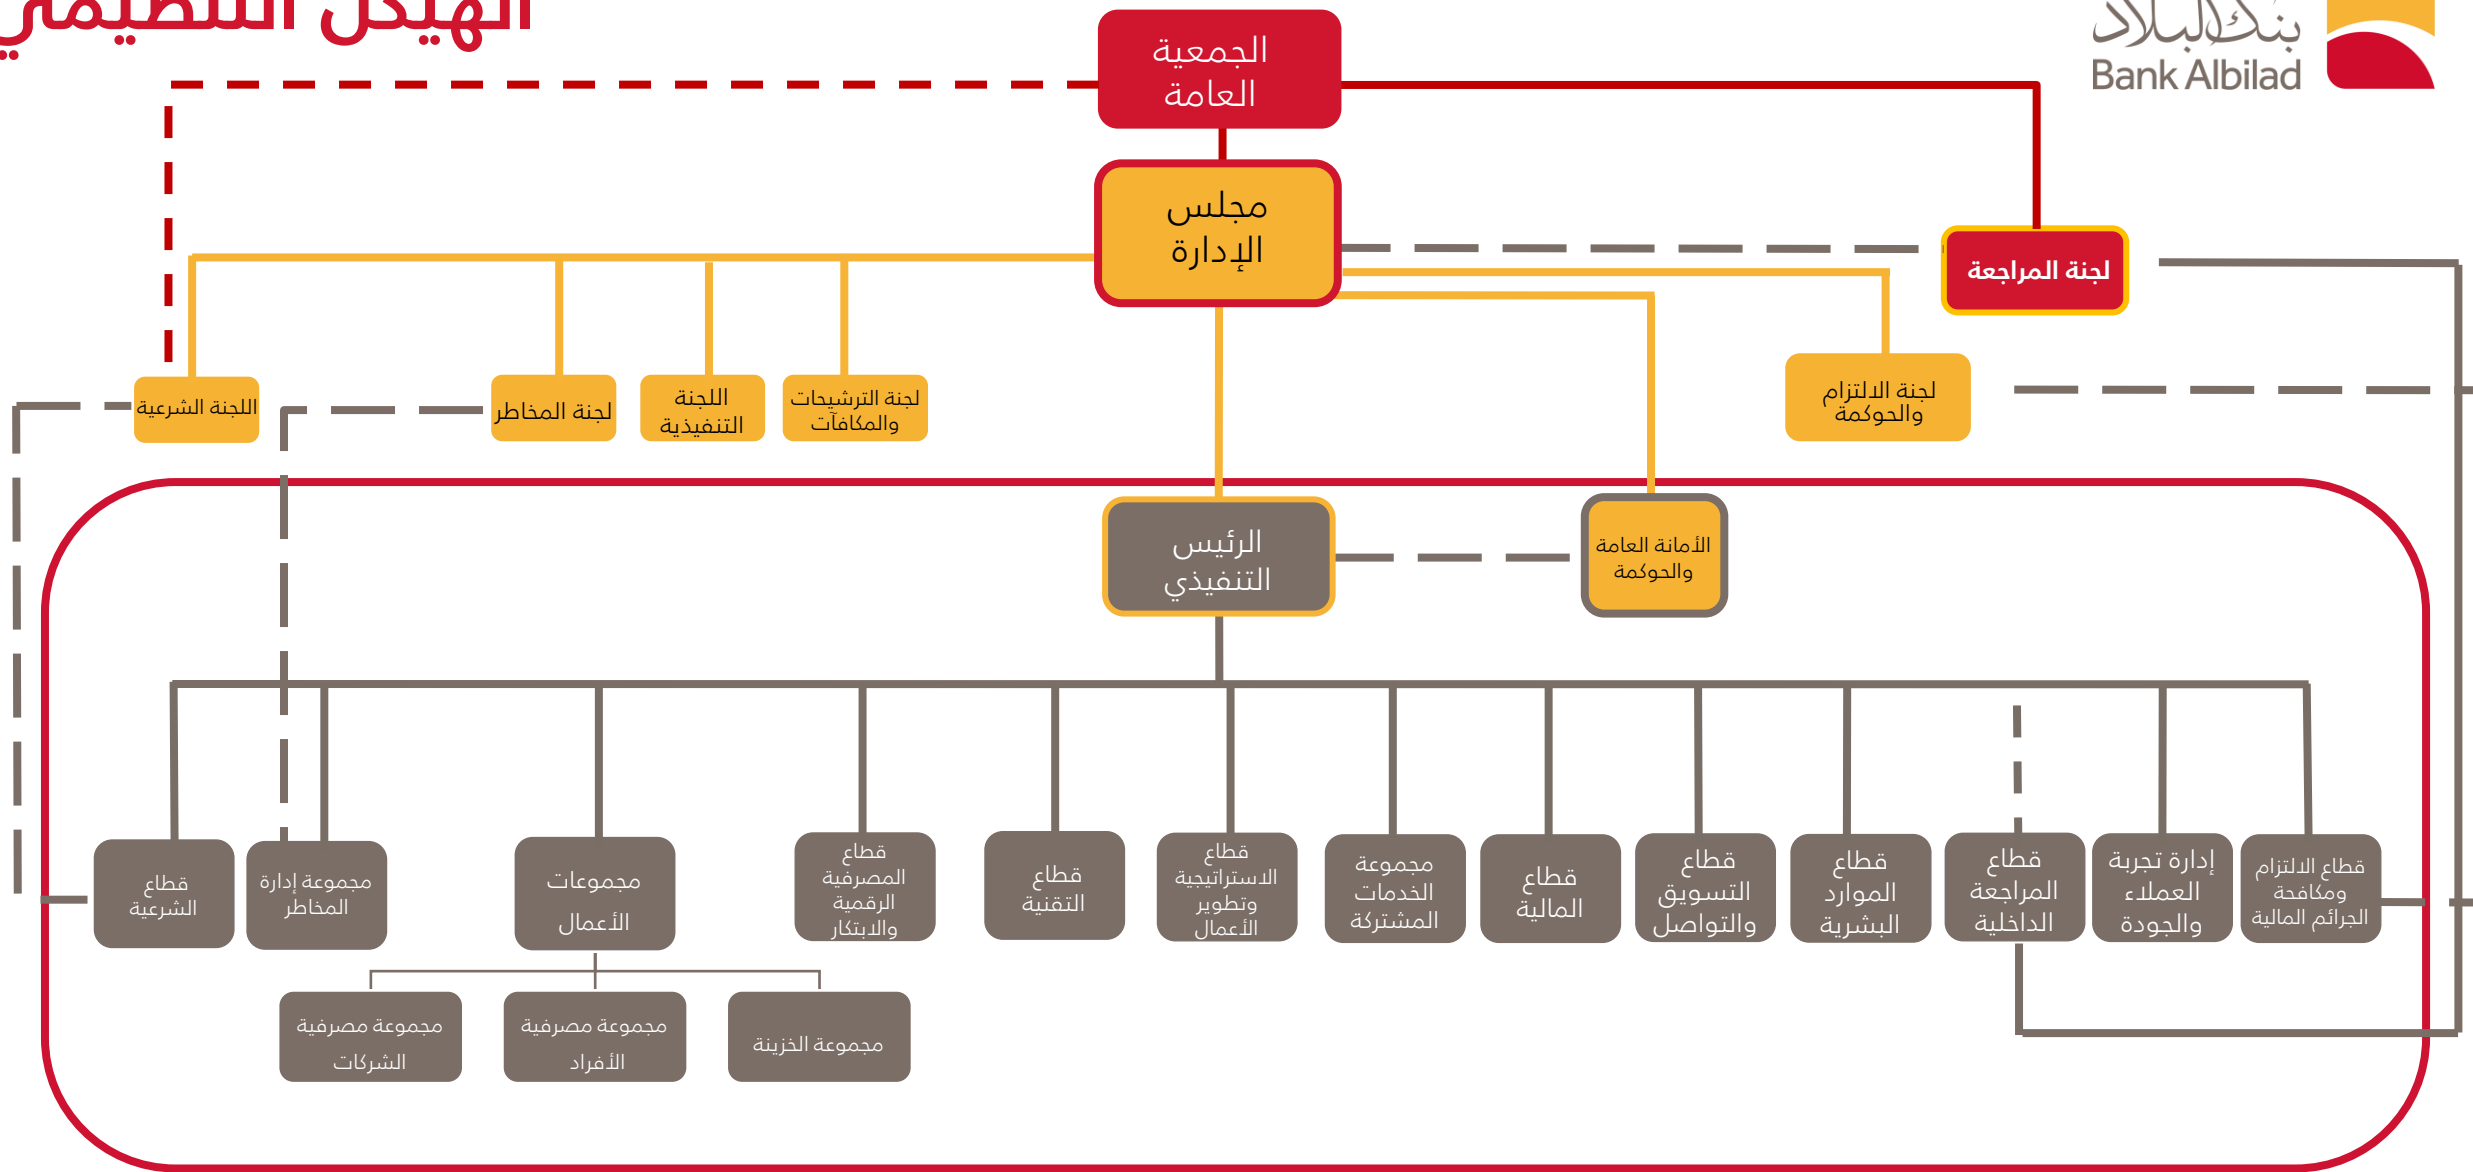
الهيكل التنظيمي

بنك البلاد
Bank Albilad

الجمعية العامة

مجلس الإدارة

لجنة المراجعة

لجنة الالتزام والحوكمة

لجنة الترشيحات والمكافآت

اللجنة التنفيذية

لجنة المخاطر

اللجنة الشرعية

الرئيس التنفيذي

الأمانة العامة والحوكمة

قطاع الالتزام ومكافحة الجرائم المالية

إدارة تجربة العملاء والجودة

قطاع المراجعة الداخلة

قطاع الموارد البشرية

قطاع التسويق والتواصل

قطاع المالية

مجموعة الخدمات المشتركة

قطاع الاستراتيجية وتطوير الأعمال

قطاع التقنية

قطاع المصرفية الرقمية والابتكار

مجموعات الأعمال

مجموعة إدارة المخاطر

قطاع الشرعية

مجموعة الخزينة

مجموعة مصرفية الأفراد

مجموعة مصرفية الشركات